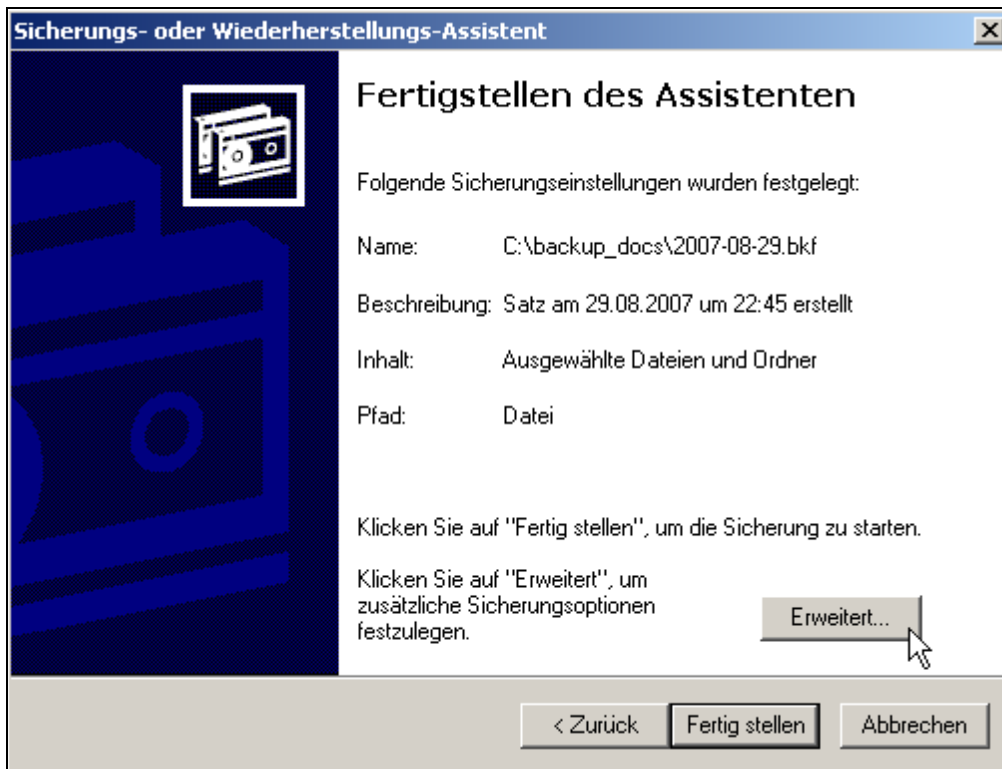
Sicherungs- oder Wiederherstellungs-Assistent

Fertigstellen des Assistenten

Folgende Sicherungseinstellungen wurden festgelegt:

| | |
|---|---|
| Name: | C:\backup_docs\2007-08-29.bkf |
| Beschreibung: | Satz am 29.08.2007 um 22:45 erstellt |
| Inhalt: | Ausgewählte Dateien und Ordner |
| Pfad: | Datei |

Klicken Sie auf "Fertig stellen", um die Sicherung zu starten.

Klicken Sie auf "Erweitert", um zusätzliche Sicherungsoptionen festzulegen.

Erweitert...

< Zurück

Fertig stellen

Abbrechen